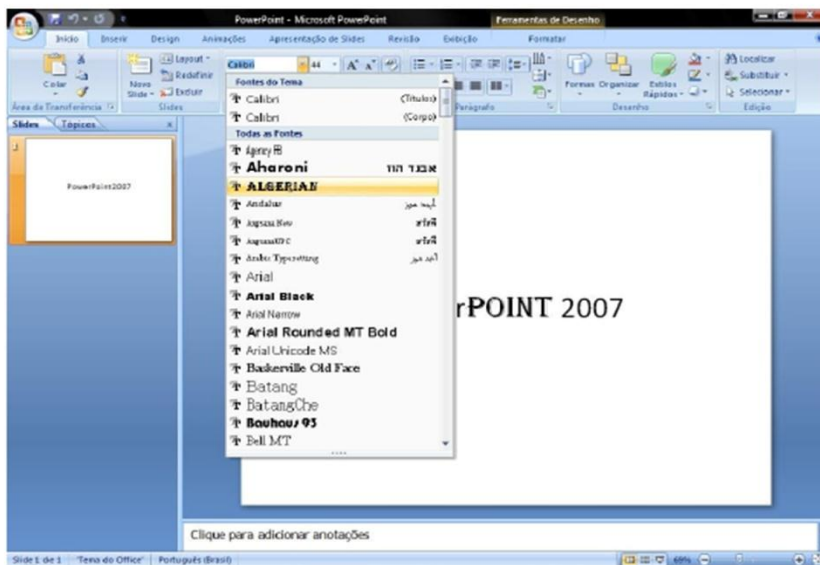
PowerPoint - Microsoft PowerPoint
Ferramentas de Desenho
Início
Inserir
Design
Animações
Apresentação de Slides
Revisão
Exibição
Formatar
Colar
Novo Slide
Layout
Redefinir
Excluir
Área de Transferência
Slides
Calibri
44
Parágrafo
Formas
Organizar
Estilos Rápidos
Desenho
Localizar
Substituir
Selecionar
Edição
Slides
Tópicos
1
PowerPoint2007
Fontes do Tema
Calibri (Títulos)
Calibri (Corpo)
Todas as Fontes
Agency FB
Aharoni אבגד הוז
ALGERIAN
Andalus أبجد هوز
Angsana New สวัสดี
AngsanaUPC สวัสดี
Arabic Typesetting أبجد هوز
Arial
Arial Black
Arial Narrow
Arial Rounded MT Bold
Arial Unicode MS
Baskerville Old Face
Batang
BatangChe
Bauhaus 93
Bell MT
rPOINT 2007
Clique para adicionar anotações
Slide 1 de 1
"Tema do Office"
Português (Brasil)
69%